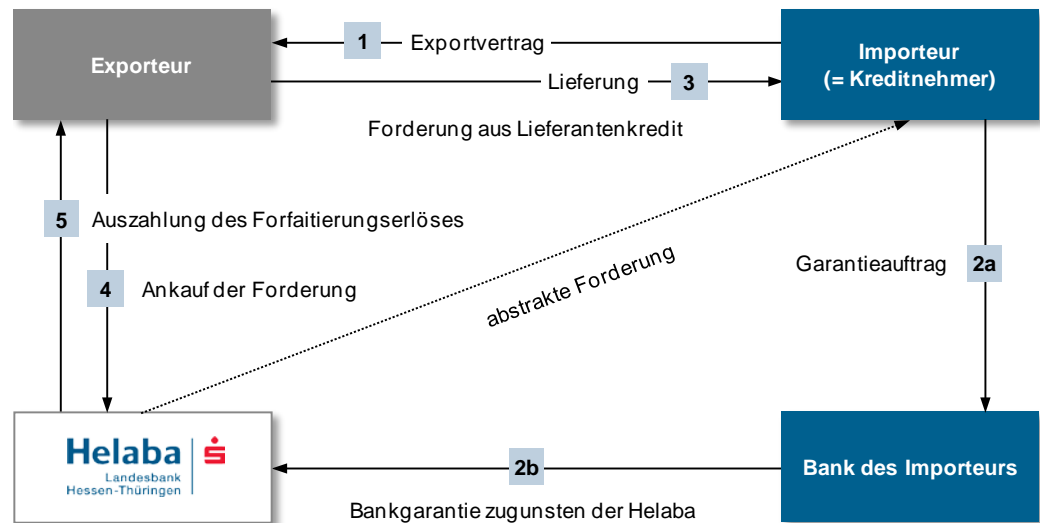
Exporteur

1 Exportvertrag

Importeur (= Kreditnehmer)

Lieferung 3

Forderung aus Lieferantenkredit

5 Auszahlung des Forfaitierungserlöses

4 Ankauf der Forderung

abstrakte Forderung

Garantieauftrag 2a

Helaba Landesbank Hessen-Thüringen

2b

Bank des Importeurs

Bankgarantie zugunsten der Helaba